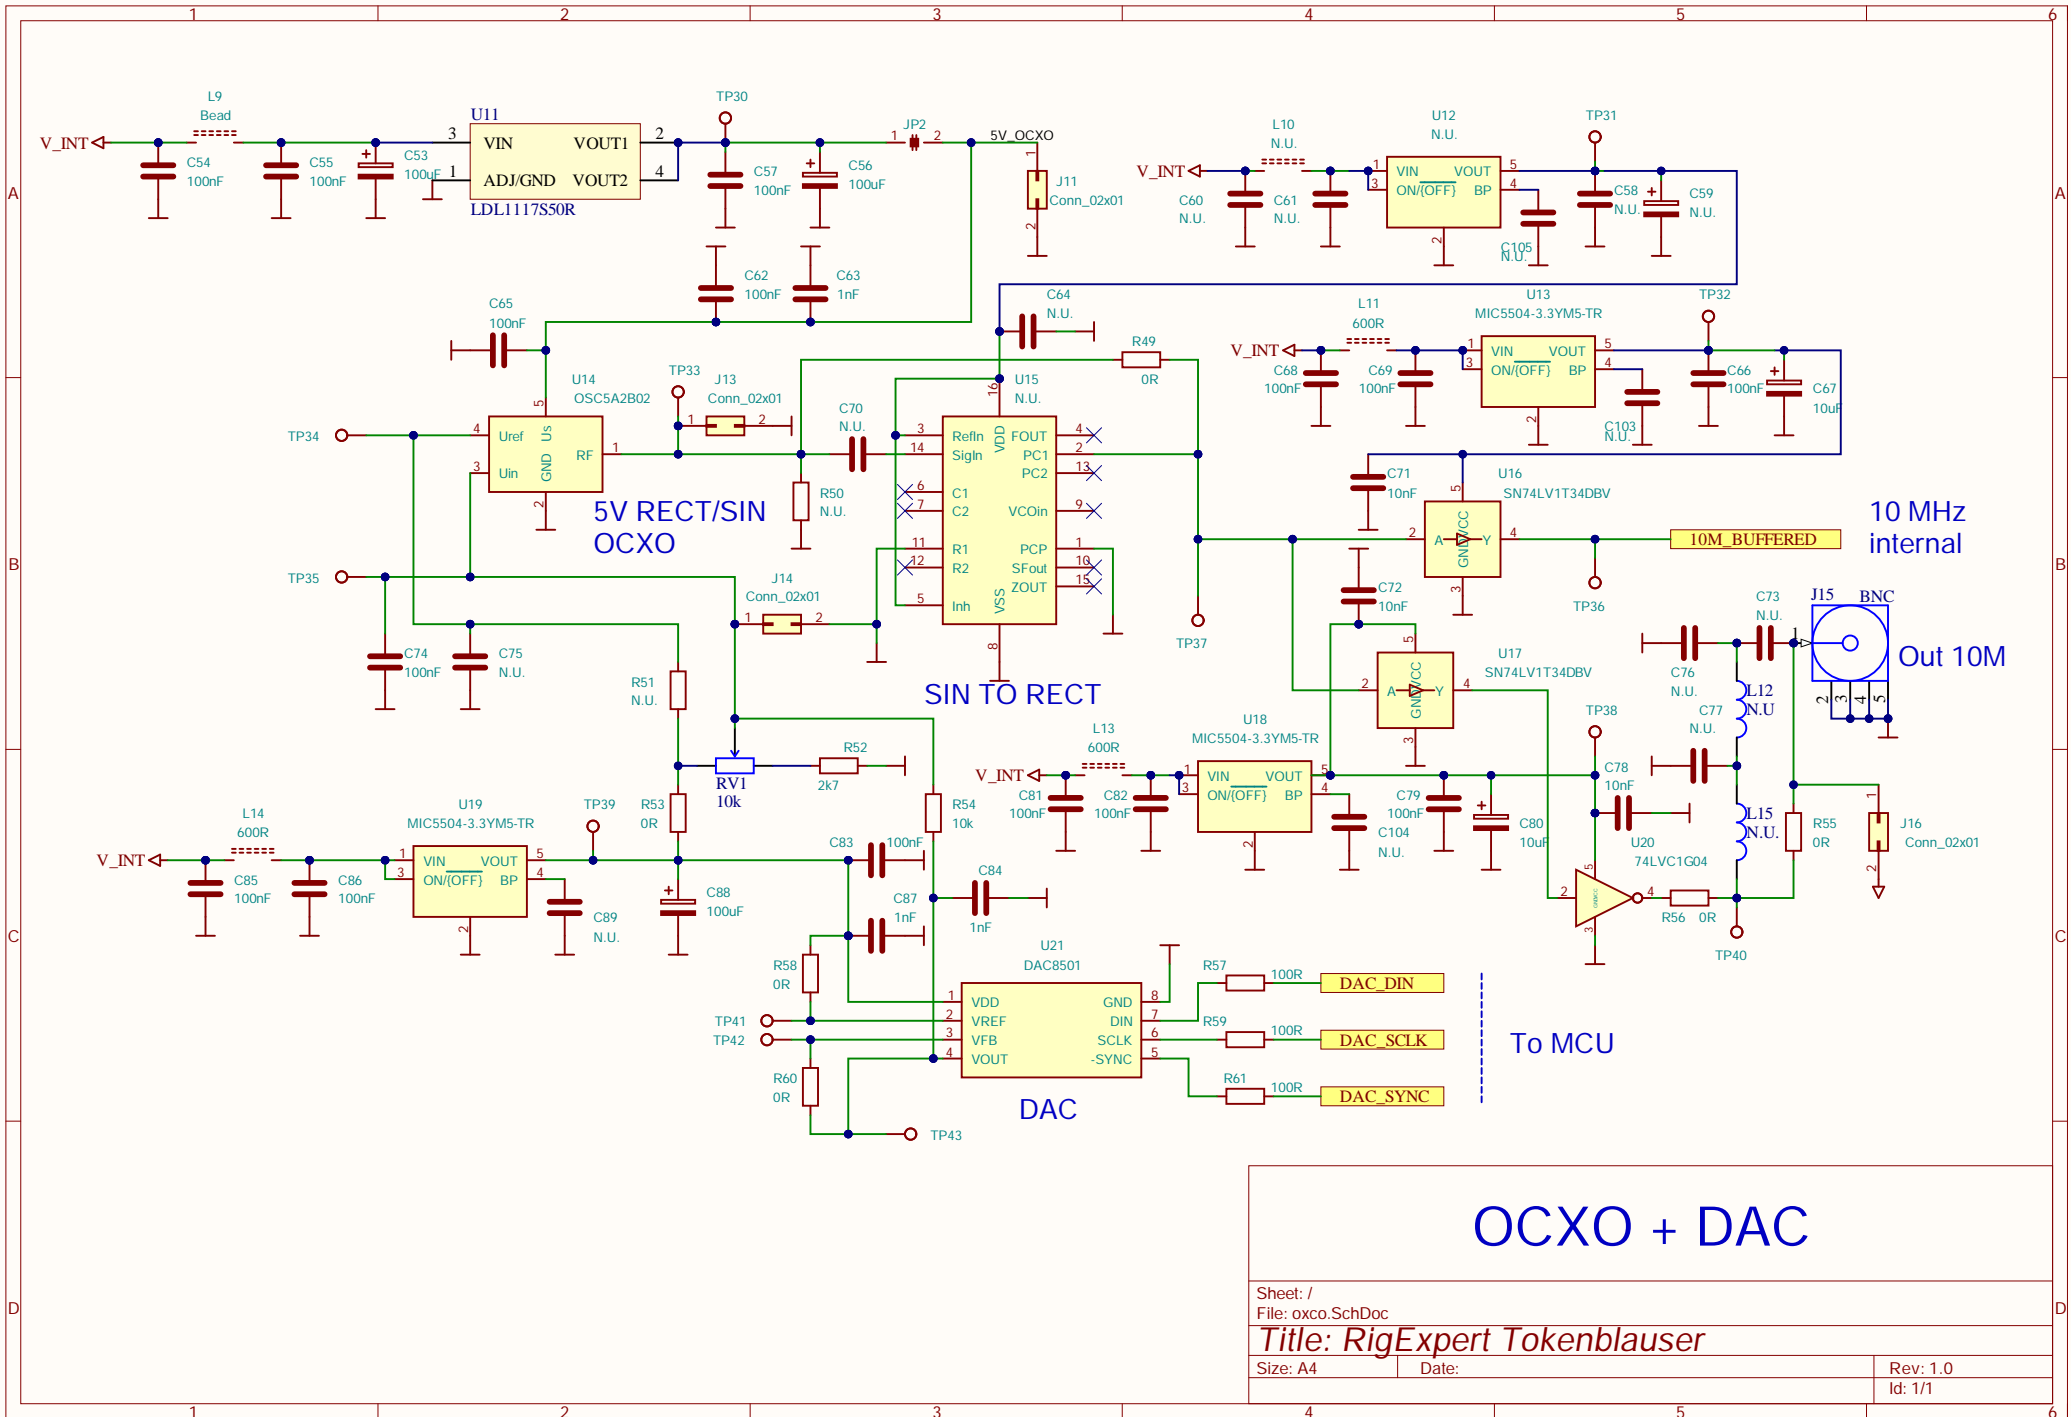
1 2 3 4 5 6

A B C D

V_INT L9 Bead C54 100nF C55 100nF C53 100uF U11 VIN VOUT1 ADJ/GND VOUT2 LDL1117S50R TP30 C57 100nF C56 100uF JP2 5V_OCXO J11 Conn_02x01 C62 100nF C63 1nF

L10 N.U. U12 N.U. TP31 V_INT C60 N.U. C61 N.U. VIN VOUT ON/(OFF) BP C105 N.U. C58 N.U. C59 N.U.

C65 100nF C64 N.U. R49 0R U15 N.U. L11 600R U13 MIC5504-3.3YM5-TR TP32 V_INT C68 100nF C69 100nF VIN VOUT ON/(OFF) BP C103 N.U. C66 100nF C67 10uF

U14 OSC5A2B02 TP33 J13 Conn_02x01 C70 N.U. TP34 Uref Us Uin GND RF RefIn VDD FOUT SigIn PC1 PC2 C1 C2 VCOin R1 PCP R2 SFout ZOUT Inh VSS R50 N.U.

5V RECT/SIN OCXO

C71 10nF U16 SN74LV1T34DBV A GND VCC Y 10M_BUFFERED 10 MHz internal TP36

TP35 J14 Conn_02x01 TP37 C72 10nF C74 100nF C75 N.U. R51 N.U. SIN TO RECT U17 SN74LV1T34DBV A GND VCC Y C73 N.U. J15 BNC Out 10M C76 N.U. L12 N.U C77 N.U.

RV1 10k R52 2k7 R54 10k L13 600R U18 MIC5504-3.3YM5-TR TP38 V_INT C81 100nF C82 100nF VIN VOUT ON/(OFF) BP C104 N.U. C79 100nF C80 10uF C78 10nF L15 N.U. R55 0R J16 Conn_02x01

L14 600R U19 MIC5504-3.3YM5-TR TP39 R53 0R V_INT C85 100nF C86 100nF VIN VOUT ON/(OFF) BP C89 N.U. C88 100uF C83 100nF C84 1nF C87 1nF U20 74LVC1G04 R56 0R TP40

R58 0R U21 DAC8501 TP41 TP42 VDD VREF VFB VOUT GND DIN SCLK -SYNC R57 100R DAC_DIN R59 100R DAC_SCLK R61 100R DAC_SYNC To MCU R60 0R TP43 DAC

OCXO + DAC
Sheet: /
File: oxco.SchDoc
Title: RigExpert Tokenblauser
Size: A4 Date: Rev: 1.0
Id: 1/1